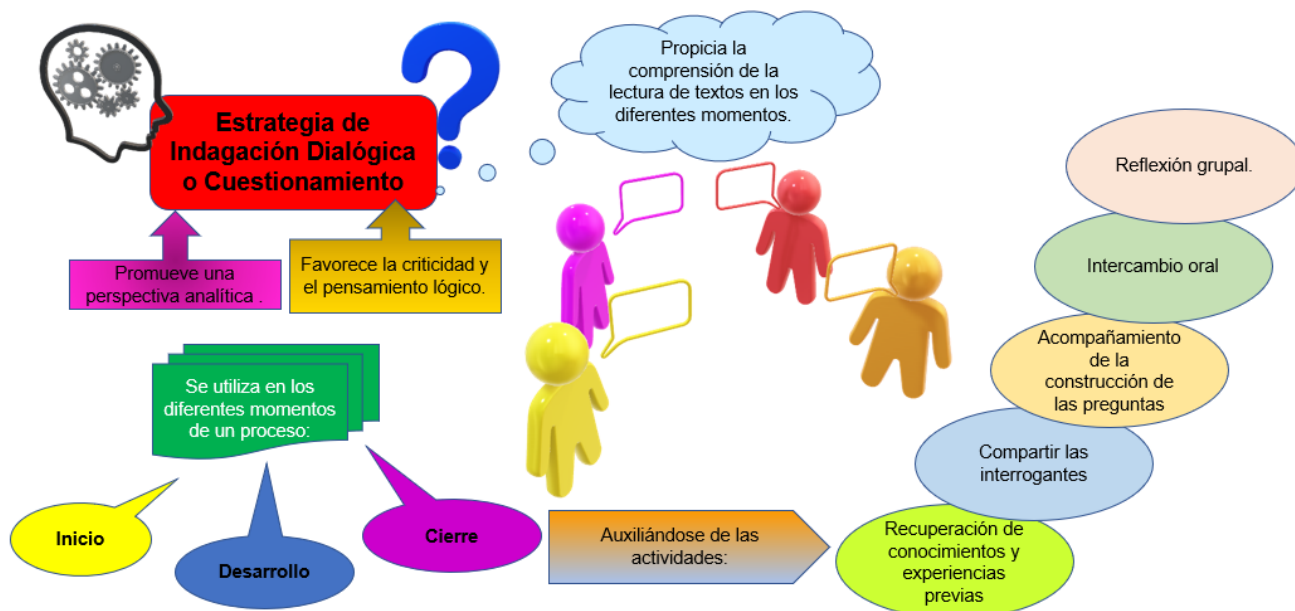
Estrategia de Indagación Dialógica o Cuestionamiento

Promueve una perspectiva analítica .

Favorece la criticidad y el pensamiento lógico.

Propicia la comprensión de la lectura de textos en los diferentes momentos.

Se utiliza en los diferentes momentos de un proceso:

Inicio

Desarrollo

Cierre

Auxiliándose de las actividades:

Reflexión grupal.

Intercambio oral

Acompañamiento de la construcción de las preguntas

Compartir las interrogantes

Recuperación de conocimientos y experiencias previas